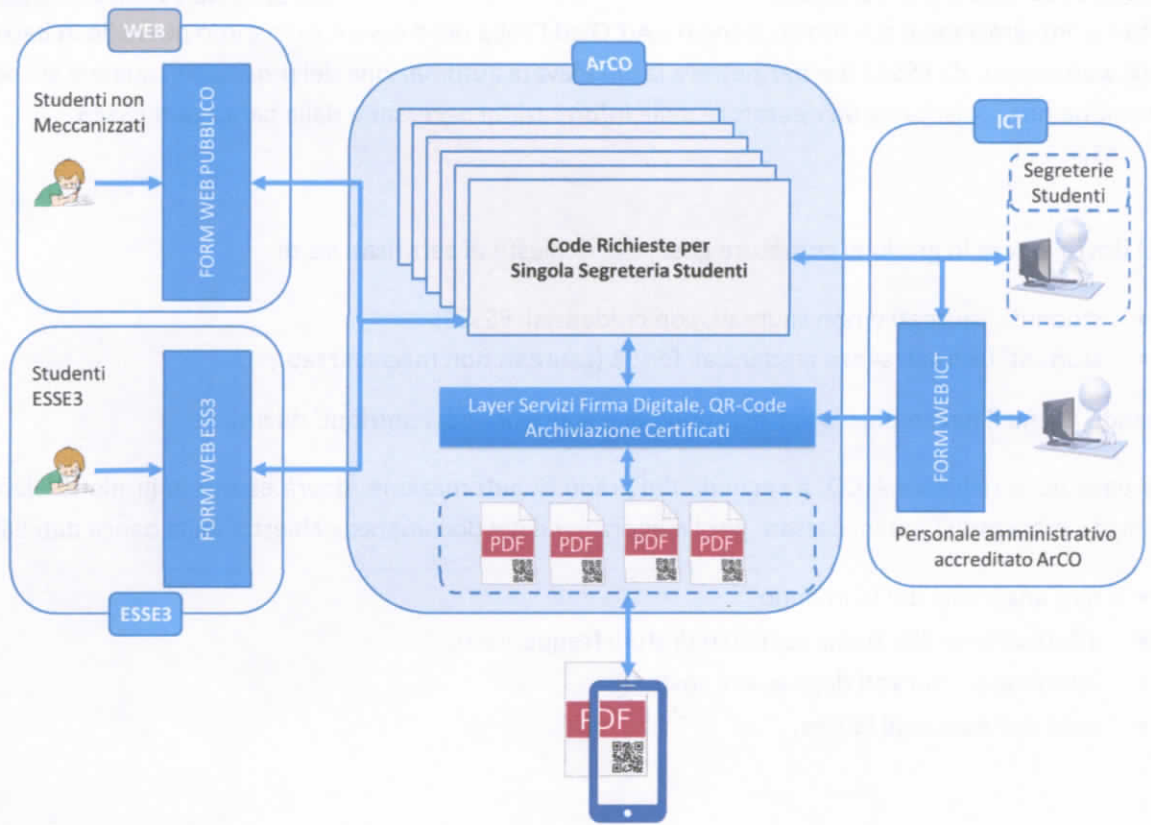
WEB

Studenti non Meccanizzati

FORM WEB PUBBLICO

Studenti ESSE3

FORM WEB ESS3

ESSE3

ArCO

Code Richieste per Singola Segreteria Studenti

Layer Servizi Firma Digitale, QR-Code Archiviazione Certificati

PDF

PDF

PDF

PDF

PDF

ICT

Segreterie Studenti

FORM WEB ICT

Personale amministrativo accreditato ArCO